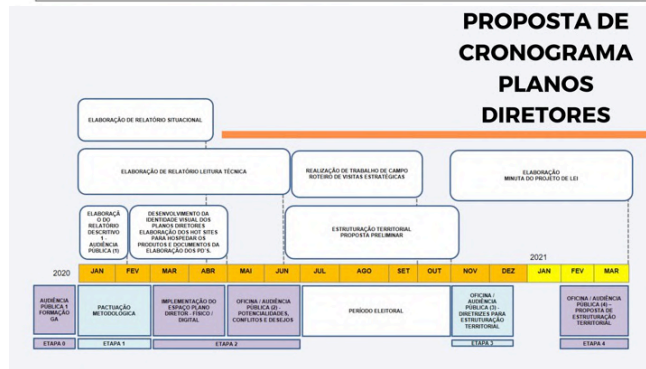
PROPOSTA DE CRONOGRAMA PLANOS DIRETORES

ELABORAÇÃO DE RELATÓRIO SITUACIONAL

ELABORAÇÃO DE RELATÓRIO LEITURA TÉCNICA

REALIZAÇÃO DE TRABALHO DE CAMPO ROTEIRO DE VISITAS ESTRATÉGICAS

ELABORAÇÃO MINUTA DO PROJETO DE LEI

ELABORAÇÃO DO RELATÓRIO DESCRITIVO E AUDIÊNCIA PÚBLICA (1)

DESENVOLVIMENTO DA IDENTIDADE VISUAL DOS PLANOS DIRETORES ELABORAÇÃO DOS HOT SITES PARA HOSPEDAR OS PRODUTOS E DOCUMENTOS DA ELABORAÇÃO DOS PD'S.

ESTRUTURAÇÃO TERRITORIAL PROPOSTA PRELIMINAR

2021

2020

| JAN | FEV | MAR | ABR | MAI | JUN | JUL | AGO | SET | OUT | NOV | DEZ | JAN | FEV | MAR |
|---|---|---|---|---|---|---|---|---|---|---|---|---|---|---|

AUDIÊNCIA PÚBLICA 1 FORMAÇÃO GA

PACTUAÇÃO METODOLÓGICA

IMPLEMENTAÇÃO DO ESPAÇO PLANO DIRETOR - FÍSICO / DIGITAL

OFICINA / AUDIÊNCIA PÚBLICA (2) POTENCIALIDADES, CONFLITOS E DESEJOS

PERÍODO ELEITORAL

OFICINA / AUDIÊNCIA PÚBLICA (3) - DIRETRIZES PARA ESTRUTURAÇÃO TERRITORIAL

OFICINA / AUDIÊNCIA PÚBLICA (4) - PROPOSTA DE ESTRUTURAÇÃO TERRITORIAL

ETAPA 0

ETAPA 1

ETAPA 2

ETAPA 3

ETAPA 4